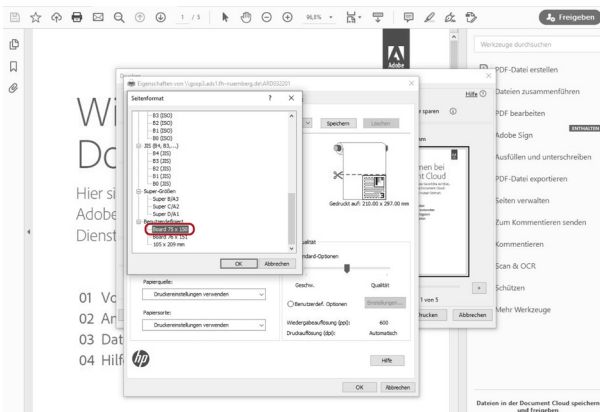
1 / 5 96,8% Freigeben

Werkzeuge durchsuchen

Adobe

Eigenschaften von \\gosp3.ads1.fh-nuernberg.de\ARDI32201

Seitenformat ? ×

B3 (ISO)
B2 (ISO)
B1 (ISO)
B0 (ISO)
JIS (B4, B3,...)
B4 (JIS)
B3 (JIS)
B2 (JIS)
B1 (JIS)
B0 (JIS)
Super-Größen
Super B/A3
Super C/A2
Super D/A1
Benutzerdefiniert
Board 75 x 105
Board 76 x 151
105 x 209 mm

OK Abbrechen

Speichern Löschen

Gedruckt auf: 210.00 x 297.00 mm

Qualität
Standard-Optionen
Geschw. Qualität
Benutzerdef. Optionen Einstellungen...
Wiedergabeauflösung (ppi): 600
Druckauflösung (dpi): Automatisch

Papierquelle:
Druckereinstellungen verwenden
Papiersorte:
Druckereinstellungen verwenden

Hilfe

OK Abbrechen

Hilfe ⓘ
r sparen ⓘ
nen bei
t Cloud
1 von 5
rucken Abbrechen

Wi
Do
Hier si
Adobe
Dienst

01 Vo
02 Ar
03 Dat
04 Hilf

PDF-Datei erstellen
Dateien zusammenführen
PDF bearbeiten
Adobe Sign ENTHALTEN
Ausfüllen und unterschreiben
PDF-Datei exportieren
Seiten verwalten
Zum Kommentieren senden
Kommentieren
Scan & OCR
Schützen
Mehr Werkzeuge

Dateien in der Document Cloud speichern und freigeben